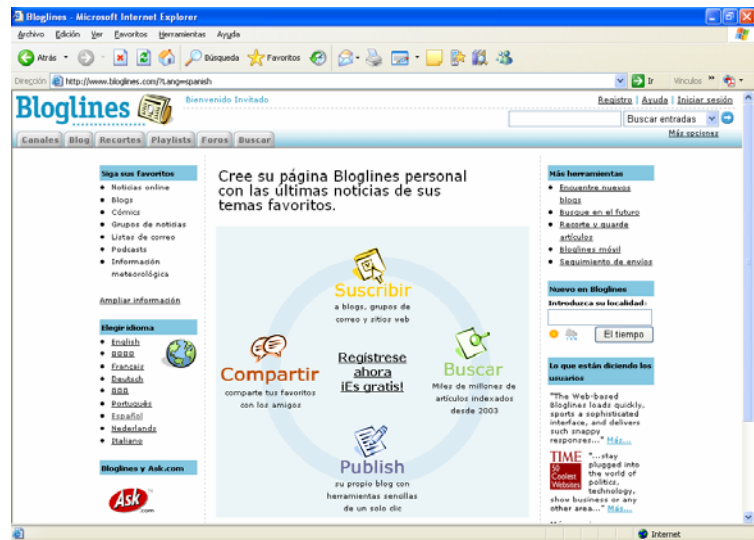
Bloglines - Microsoft Internet Explorer

Archivo Edición Ver Favoritos Herramientas Ayuda

Atrás Búsqueda Favoritos

Dirección http://www.bloglines.com/?Lang=spanish

Ir Vínculos

Bloglines

Bienvenido Invitado

Registro | Ayuda | Iniciar sesión

Buscar entradas

Más opciones

Canales Blog Recortes Playlists Foros Buscar

Siga sus favoritos

- Noticias online
- Blogs
- Cómics
- Grupos de noticias
- Listas de correo
- Podcasts
- Información meteorológica

Ampliar información

Elegir idioma

- English
- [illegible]
- Français
- Deutsch
- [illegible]
- Português
- Español
- Nederlands
- Italiano

Bloglines y Ask.com

Ask.com

Cree su página Bloglines personal con las últimas noticias de sus temas favoritos.

Suscribir
a blogs, grupos de correo y sitios web

Compartir
comparte tus favoritos con los amigos

Regístrese ahora ¡Es gratis!

Buscar
Miles de millones de artículos indexados desde 2003

Publish
su propio blog con herramientas sencillas de un solo clic

Más herramientas

- Encuentre nuevos blogs
- Busque en el futuro
- Recorte y guarde artículos
- Bloglines móvil
- Seguimiento de envíos

Nuevo en Bloglines

Introduzca su localidad:

El tiempo

Lo que están diciendo los usuarios

"The Web-based Bloglines loads quickly, sports a sophisticated interface, and delivers such snappy responses..." Más...

TIME 50 Coolest Websites

"...stay plugged into the world of politics, technology, show business or any other area..." Más...

Internet